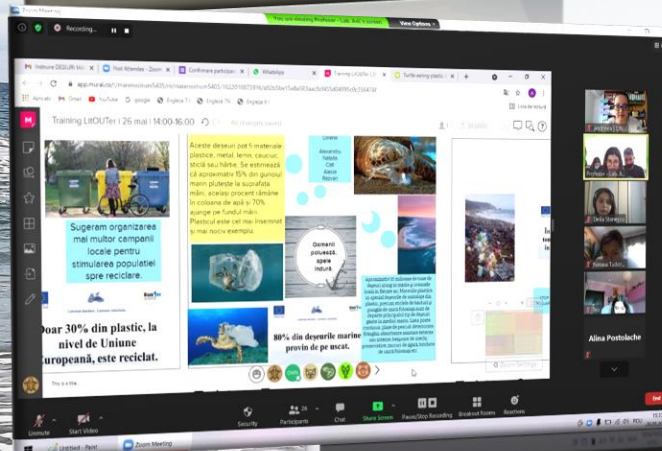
Zoom Meeting

Recording...

You are viewing Profesor - Lab. AAS 's screen

View Options

Instituire DEGUR

Post Atlantida - Zoom

Confirmare participa

WhatsApp

Training LitOUTer

Turtle eating plastic

Aplicații

Gmail

YouTube

Google

Engleză 7

Engleză 7

Engleză 6

Listă de lectură

Training LitOUTer | 26 mai | 14:00-16:00

All changes saved

Aceste deseuri pot fi materiale plastice, metal, lemn, cauciuc, sticlă sau hârtie. Se estimează că aproximativ 15% din gunoiul marin plutește la suprafața mării, același procent rămâne în coloana de apă și 70% ajunge pe fundul mării. Plasticul este cel mai întâlnit și mai noxios exemplu.

Sugeram organizarea mai multor campanii locale pentru stimularea populatiei spre reciclare.

Doar 30% din plastic, la nivel de Uniune Europeană, este reciclat.

Oamenii poluează, apele indură.

80% din deșeurile marine provin de pe uscat.

This is a title

Alina Postolache

Unmute

Start Video

Security

Participants

Chat

Share Screen

Pause/Stop Recording

Breakout Rooms

Reactions

End

Untitled - Paint

Zoom Meeting